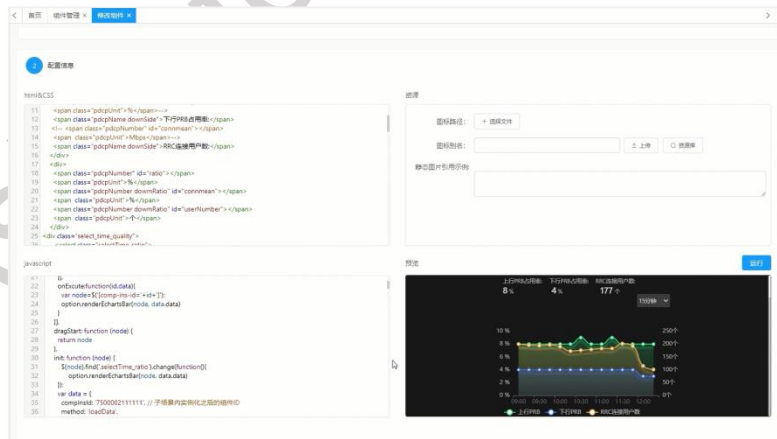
< 首页 组件管理 × 修改组件 × >

2 配置信息

html&CSS

11 <span class="pdcpUnit">%</span>-->
12 <span class="pdcpName downSide">下行PRB占用率:</span>
13 <!-- <span class="pdcpNumber" id="connmean"></span>
14 <span class="pdcpUnit">Mbps</span>-->
15 <span class="pdcpName downSide">RRC连接用户数:</span>
16 </div>
17 <div>
18 <span class="pdcpNumber" id="ratio"></span>
19 <span class="pdcpUnit">%</span>
20 <span class="pdcpNumber downRatio" id="connmean"></span>
21 <span class="pdcpUnit">%</span>
22 <span class="pdcpNumber downRatio" id="userNumber"></span>
23 <span class="pdcpUnit">个</span>
24 </div>
25 <div class="select_time_quality">
26 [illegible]

资源

图标路径: + 选择文件

图标别名: ⇪ 上传 ○ 资源库

静态图片引用示例

javascript

21 },
22 onExcute:function(id,data){
23 var node=$('[comp-ins-id='+id+']');
24 option.renderEchartsBar(node, data.data)
25 }
26 }],
27 dragStart: function (node) {
28 return node
29 },
30 init: function (node) {
31 $(node).find('.selectTime_ratio').change(function(){
32 option.renderEchartsBar(node, data.data)
33 });
34 var data = {
35 compInsId: '7500002111111', // 子场景内实例化之后的组件ID
36 method: 'loadData',

预览 运行

上行PRB占用率: 下行PRB占用率: RRC连接用户数:
8 % 4 % 177 个
15分钟

10 % 8 % 6 % 4 % 2 % 0 %
250个 200个 150个 100个 50个 0个
09:00 09:30 10:00 10:30 11:00 11:30 12:00
上行PRB 下行PRB RRC连接用户数